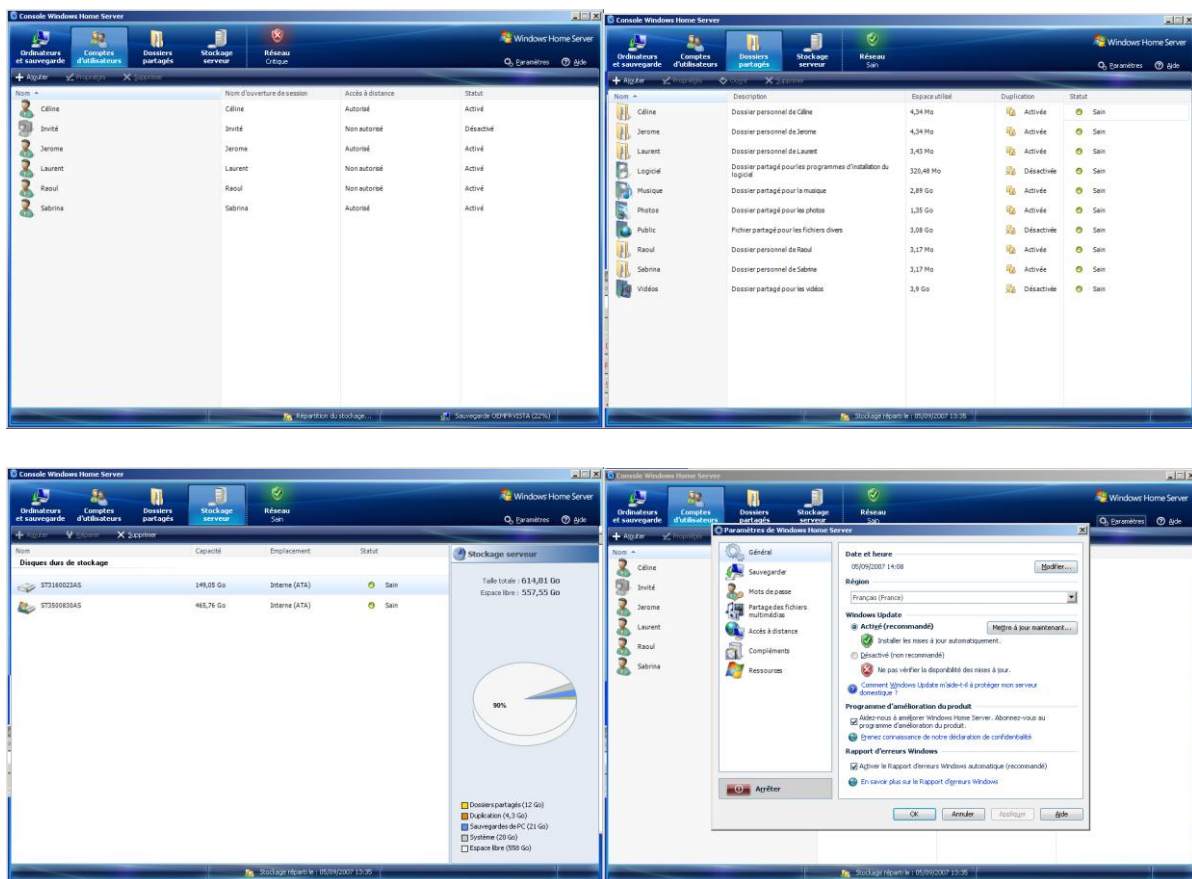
Console Windows Home Server

Ordinateurs et sauvegarde
Comptes d'utilisateurs
Dossiers partagés
Stockage serveur
Réseau
Critique

Windows Home Server
Paramètres
Aide

Ajouter
Propriétés
Supprimer

| Nom | Nom d'ouverture de session | Accès à distance | Statut |
|---|---|---|---|
| Céline | Céline | Autorisé | Activé |
| Invité | Invité | Non autorisé | Désactivé |
| Jerome | Jerome | Autorisé | Activé |
| Laurent | Laurent | Non autorisé | Activé |
| Raoul | Raoul | Non autorisé | Activé |
| Sabrina | Sabrina | Autorisé | Activé |

Répartition du stockage...
Sauvegarde OEMPRVISTA (22%)

Console Windows Home Server

Ordinateurs et sauvegarde
Comptes d'utilisateurs
Dossiers partagés
Stockage serveur
Réseau
Sain

Windows Home Server
Paramètres
Aide

Ajouter
Propriétés
Ouvrir
Supprimer

| Nom | Description | Espace utilisé | Duplication | Statut |
|---|---|---|---|---|
| Céline | Dossier personnel de Céline | 4,34 Mo | Activée | Sain |
| Jerome | Dossier personnel de Jerome | 4,34 Mo | Activée | Sain |
| Laurent | Dossier personnel de Laurent | 3,43 Mo | Activée | Sain |
| Logiciel | Dossier partagé pour les programmes d'installation du logiciel | 320,48 Mo | Désactivée | Sain |
| Musique | Dossier partagé pour la musique | 2,89 Go | Activée | Sain |
| Photos | Dossier partagé pour les photos | 1,35 Go | Activée | Sain |
| Public | Fichier partagé pour les fichiers divers | 3,08 Go | Désactivée | Sain |
| Raoul | Dossier personnel de Raoul | 3,17 Mo | Activée | Sain |
| Sabrina | Dossier personnel de Sabrina | 3,17 Mo | Activée | Sain |
| Vidéos | Dossier partagé pour les vidéos | 3,9 Go | Désactivée | Sain |

Stockage réparti le : 05/09/2007 13:35

Console Windows Home Server

Ordinateurs et sauvegarde
Comptes d'utilisateurs
Dossiers partagés
Stockage serveur
Réseau
Sain

Windows Home Server
Paramètres
Aide

Ajouter
Réparer
Supprimer

| Nom | Capacité | Emplacement | Statut |
|---|---|---|---|
| Disques durs de stockage | | | |
| ST3160023AS | 149,05 Go | Interne (ATA) | Sain |
| ST3500830AS | 465,76 Go | Interne (ATA) | Sain |

Stockage serveur
Taille totale : 614,81 Go
Espace libre : 557,55 Go

90%

Dossiers partagés (12 Go)
Duplication (4,3 Go)
Sauvegardes de PC (21 Go)
Système (20 Go)
Espace libre (558 Go)

Stockage réparti le : 05/09/2007 13:35

Console Windows Home Server

Ordinateurs et sauvegarde
Comptes d'utilisateurs
Dossiers partagés
Stockage serveur
Réseau
Sain

Windows Home Server
Paramètres
Aide

Ajouter
Propriétés

Nom
Céline
Invité
Jerome
Laurent
Raoul
Sabrina

Paramètres de Windows Home Server

Général
Sauvegarder
Mots de passe
Partage des fichiers multimédias
Accès à distance
Compléments
Ressources

Arrêter

Date et heure
05/09/2007 14:08
Modifier...

Région
Français (France)

Windows Update
Activé (recommandé)
Mettre à jour maintenant...
Installer les mises à jour automatiquement.
Désactivé (non recommandé)
Ne pas vérifier la disponibilité des mises à jour.
Comment Windows Update m'aide-t-il à protéger mon serveur domestique ?

Programme d'amélioration du produit
Aidez-nous à améliorer Windows Home Server. Abonnez-vous au programme d'amélioration du produit.
Prenez connaissance de notre déclaration de confidentialité

Rapport d'erreurs Windows
Activer le Rapport d'erreurs Windows automatique (recommandé)
En savoir plus sur le Rapport d'erreurs Windows

OK
Annuler
Appliquer
Aide

Stockage réparti le : 05/09/2007 13:35